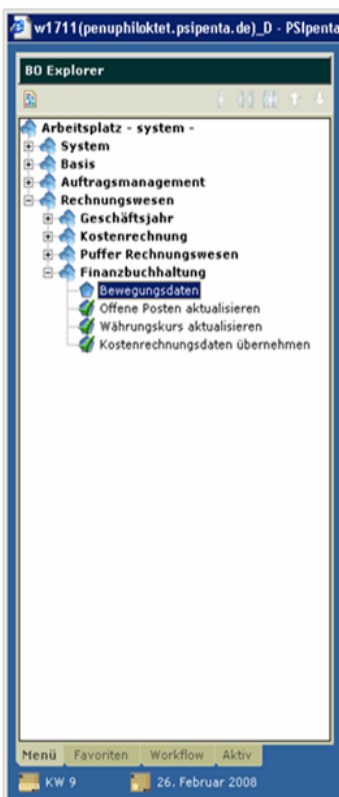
w1711(penuphiloktet.psipenta.de)_D - PSIpenta

BO Explorer

Arbeitsplatz - system -
System
Basis
Auftragsmanagement
Rechnungswesen
Geschäftsjahr
Kostenrechnung
Puffer Rechnungswesen
Finanzbuchhaltung
Bewegungsdaten
Offene Posten aktualisieren
Währungskurs aktualisieren
Kostenrechnungsdaten übernehmen

Menü
Favoriten
Workflow
Aktiv

KW 9
26. Februar 2008